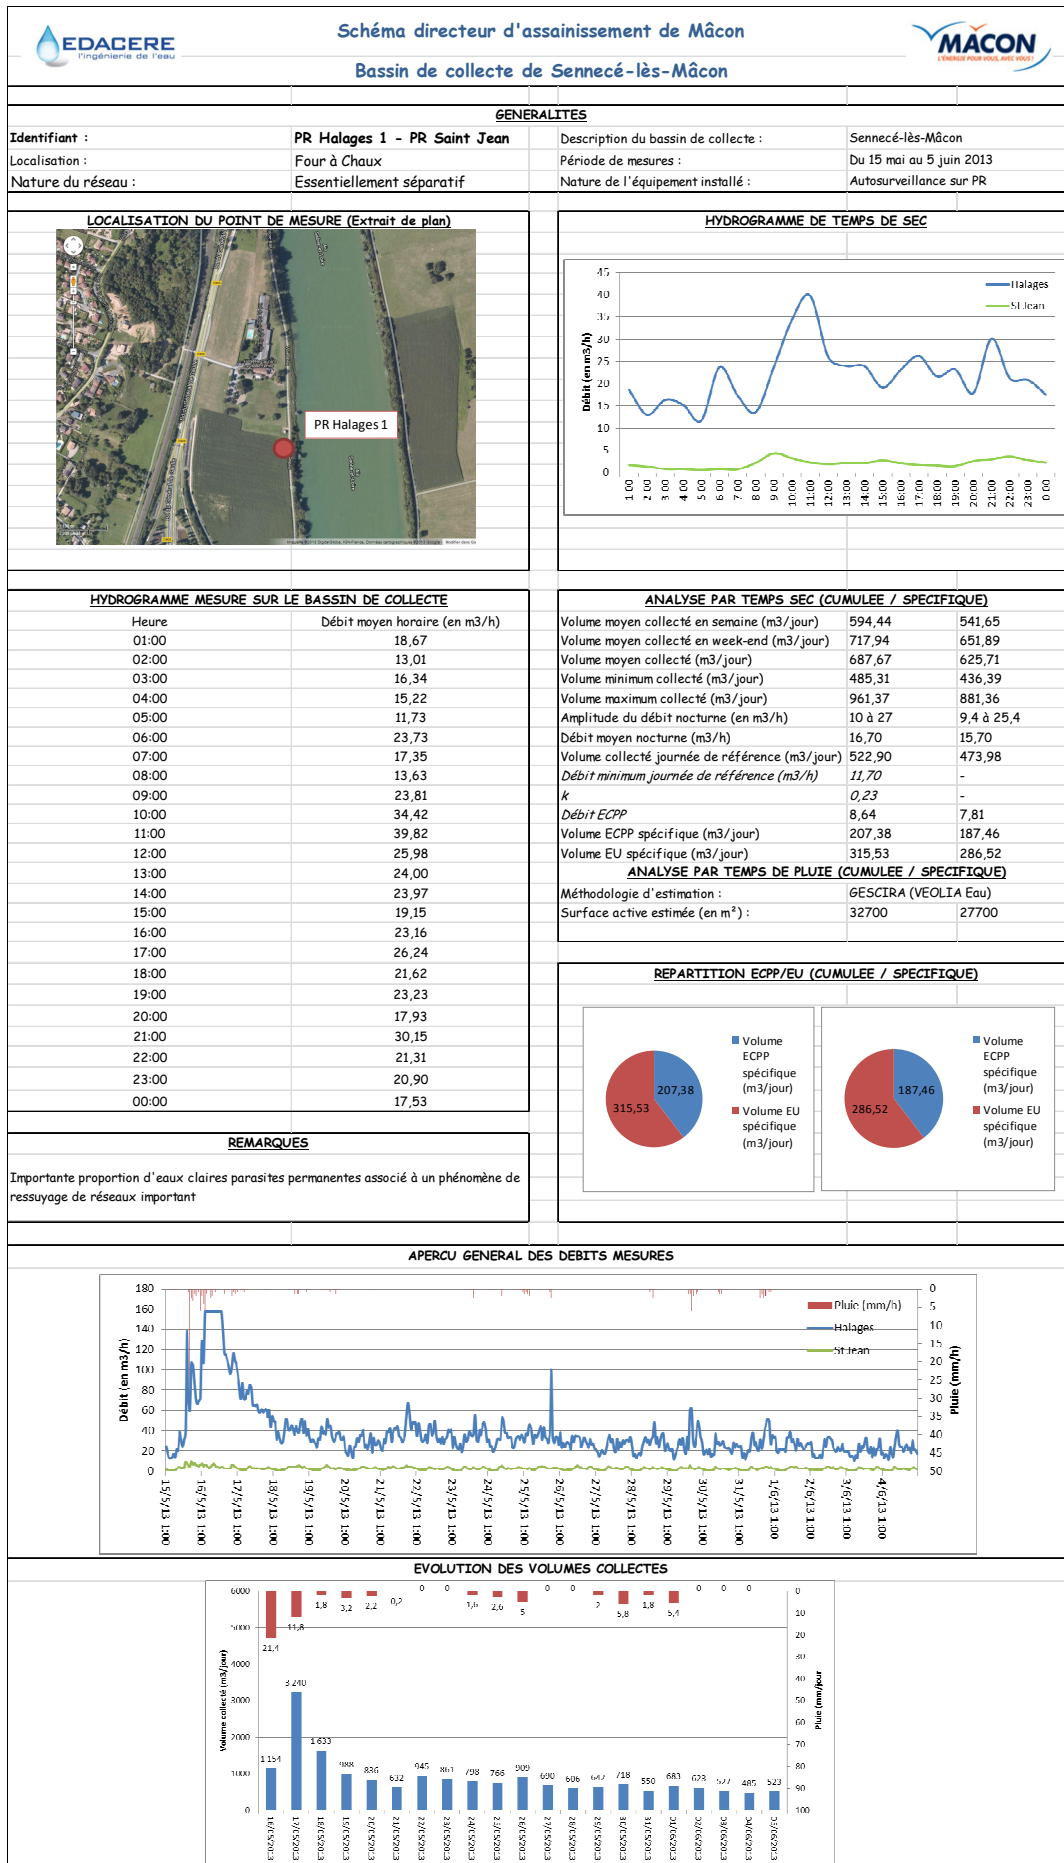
EDACERE
l'ingénierie de l'eau

Schéma directeur d'assainissement de Mâcon

Bassin de collecte de Sennecé-lès-Mâcon

MACON
L'ENERGIE POUR VOUS, AVEC VOUS !

GENERALITES

| Identifiant : | PR Halages 1 - PR Saint Jean | Description du bassin de collecte : | Sennecé-lès-Mâcon |
|---|---|---|---|
| Localisation : | Four à Chaux | Période de mesures : | Du 15 mai au 5 juin 2013 |
| Nature du réseau : | Essentiellement séparatif | Nature de l'équipement installé : | Autosurveillance sur PR |

LOCALISATION DU POINT DE MESURE (Extrait de plan)

PR Halages 1

HYDROGRAMME DE TEMPS DE SEC

Halages
St Jean
Débit (en m3/h)
45 40 35 30 25 20 15 10 5 0
1:00 2:00 3:00 4:00 5:00 6:00 7:00 8:00 9:00 10:00 11:00 12:00 13:00 14:00 15:00 16:00 17:00 18:00 19:00 20:00 21:00 22:00 23:00 0:00

HYDROGRAMME MESURE SUR LE BASSIN DE COLLECTE

| Heure | Débit moyen horaire (en m3/h) |
|---|---|
| 01:00 | 18,67 |
| 02:00 | 13,01 |
| 03:00 | 16,34 |
| 04:00 | 15,22 |
| 05:00 | 11,73 |
| 06:00 | 23,73 |
| 07:00 | 17,35 |
| 08:00 | 13,63 |
| 09:00 | 23,81 |
| 10:00 | 34,42 |
| 11:00 | 39,82 |
| 12:00 | 25,98 |
| 13:00 | 24,00 |
| 14:00 | 23,97 |
| 15:00 | 19,15 |
| 16:00 | 23,16 |
| 17:00 | 26,24 |
| 18:00 | 21,62 |
| 19:00 | 23,23 |
| 20:00 | 17,93 |
| 21:00 | 30,15 |
| 22:00 | 21,31 |
| 23:00 | 20,90 |
| 00:00 | 17,53 |

ANALYSE PAR TEMPS SEC (CUMULEE / SPECIFIQUE)

| Volume moyen collecté en semaine (m3/jour) | 594,44 | 541,65 |
|---|---|---|
| Volume moyen collecté en week-end (m3/jour) | 717,94 | 651,89 |
| Volume moyen collecté (m3/jour) | 687,67 | 625,71 |
| Volume minimum collecté (m3/jour) | 485,31 | 436,39 |
| Volume maximum collecté (m3/jour) | 961,37 | 881,36 |
| Amplitude du débit nocturne (en m3/h) | 10 à 27 | 9,4 à 25,4 |
| Débit moyen nocturne (m3/h) | 16,70 | 15,70 |
| Volume collecté journée de référence (m3/jour) | 522,90 | 473,98 |
| Débit minimum journée de référence (m3/h) | 11,70 | - |
| k | 0,23 | - |
| Débit ECPP | 8,64 | 7,81 |
| Volume ECPP spécifique (m3/jour) | 207,38 | 187,46 |
| Volume EU spécifique (m3/jour) | 315,53 | 286,52 |

ANALYSE PAR TEMPS DE PLUIE (CUMULEE / SPECIFIQUE)

| Méthodologie d'estimation : | GESCIRA (VEOLIA Eau) | |
|---|---|---|
| Surface active estimée (en m²) : | 32700 | 27700 |

REPARTITION ECPP/EU (CUMULEE / SPECIFIQUE)

207,38
315,53
Volume ECPP spécifique (m3/jour)
Volume EU spécifique (m3/jour)

187,46
286,52
Volume ECPP spécifique (m3/jour)
Volume EU spécifique (m3/jour)

REMARQUES

Importante proportion d'eaux claires parasites permanentes associé à un phénomène de ressuyage de réseaux important

APERCU GENERAL DES DEBITS MESURES

Pluie (mm/h)
Halages
St Jean
Débit (en m3/h)
Pluie (mm/h)
180 160 140 120 100 80 60 40 20 0
0 5 10 15 20 25 30 35 40 45 50
15/5/13 1:00 16/5/13 1:00 17/5/13 1:00 18/5/13 1:00 19/5/13 1:00 20/5/13 1:00 21/5/13 1:00 22/5/13 1:00 23/5/13 1:00 24/5/13 1:00 25/5/13 1:00 26/5/13 1:00 27/5/13 1:00 28/5/13 1:00 29/5/13 1:00 30/5/13 1:00 31/5/13 1:00 1/6/13 1:00 2/6/13 1:00 3/6/13 1:00 4/6/13 1:00

EVOLUTION DES VOLUMES COLLECTES

Volume collecté (m3/jour)
Pluie (mm/jour)
6000 5000 4000 3000 2000 1000 0
0 10 20 30 40 50 60 70 80 90 100
21,4 11,8 1,8 3,2 2,2 0,2 0 0 1,6 2,6 5 0 0 2 5,8 1,8 5,4 0 0 0 0
1 154 3 240 1 633 988 836 632 945 861 798 766 909 690 606 647 718 550 683 623 577 485 523
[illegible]